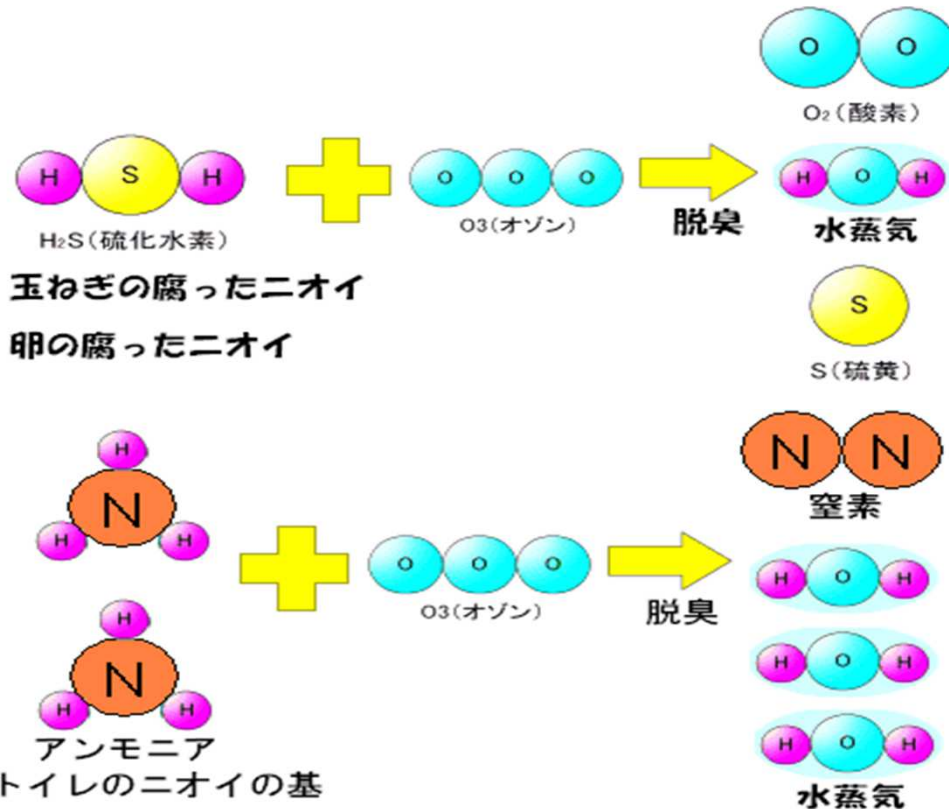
O O

$O_2$(酸素)

H S H

$H_2S$(硫化水素)

O O O

O3(オゾン)

脱臭

H O H

水蒸気

玉ねぎの腐ったニオイ

卵の腐ったニオイ

S

S(硫黄)

H

N

H H

H

N

H H

アンモニア

トイレのニオイの基

O O O

O3(オゾン)

脱臭

N N

窒素

H O H

H O H

H O H

水蒸気